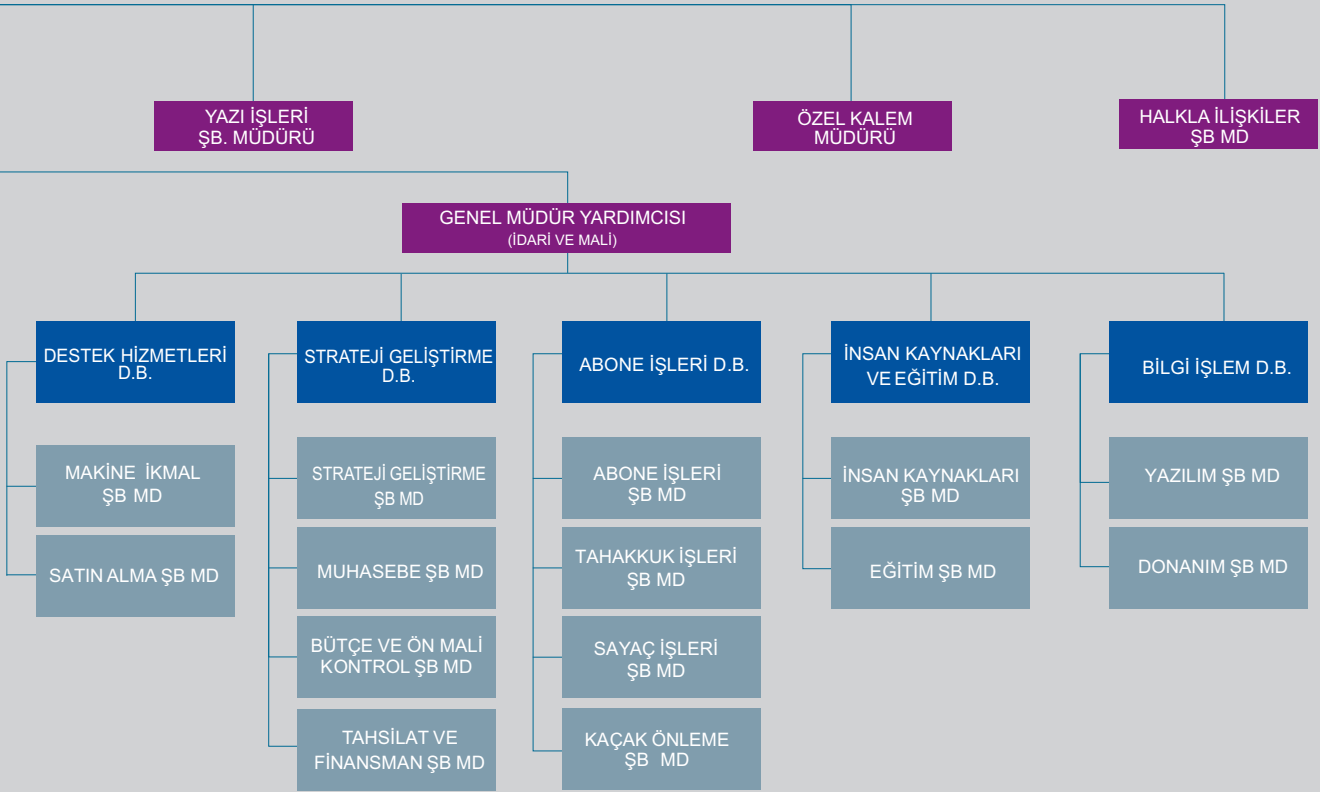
YAZI İŞLERİ
ŞB. MÜDÜRÜ

ÖZEL KALEM
MÜDÜRÜ

HALKLA İLİŞKİLER
ŞB MD

GENEL MÜDÜR YARDIMCISI
(İDARİ VE MALİ)

DESTEK HİZMETLERİ
D.B.

MAKİNE İKMAL
ŞB MD

SATIN ALMA ŞB MD

STRATEJİ GELİŞTİRME
D.B.

STRATEJİ GELİŞTİRME
ŞB MD

MUHASEBE ŞB MD

BÜTÇE VE ÖN MALİ
KONTROL ŞB MD

TAHSİLAT VE
FİNANSMAN ŞB MD

ABONE İŞLERİ D.B.

ABONE İŞLERİ
ŞB MD

TAHAKKUK İŞLERİ
ŞB MD

SAYAÇ İŞLERİ
ŞB MD

KAÇAK ÖNLEME
ŞB MD

İNSAN KAYNAKLARI
VE EĞİTİM D.B.

İNSAN KAYNAKLARI
ŞB MD

EĞİTİM ŞB MD

BİLGİ İŞLEM D.B.

YAZILIM ŞB MD

DONANIM ŞB MD